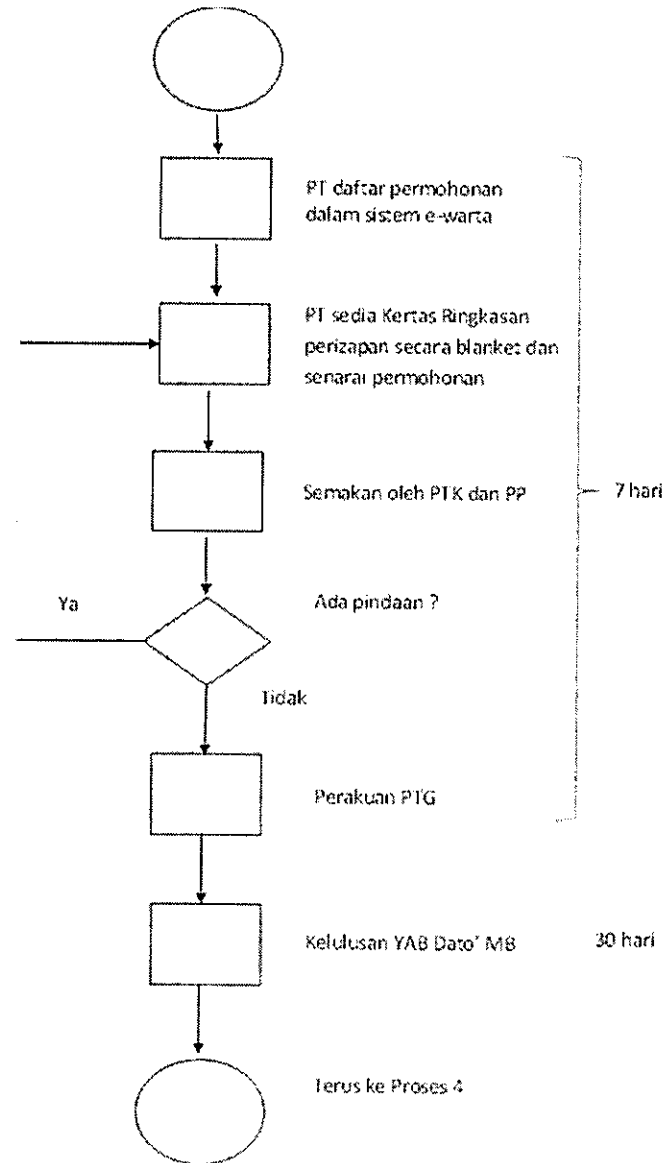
PT daftar permohonan dalam sistem e-warta

PT sedia Kertas Ringkasan perizapan secara blanket dan senarai permohonan

Semakan oleh PTK dan PP

7 hari

Ya

Ada pindaan ?

Tidak

Perakuan PTG

Kelulusan YAB Dato' MB

30 hari

Terus ke Proses 4